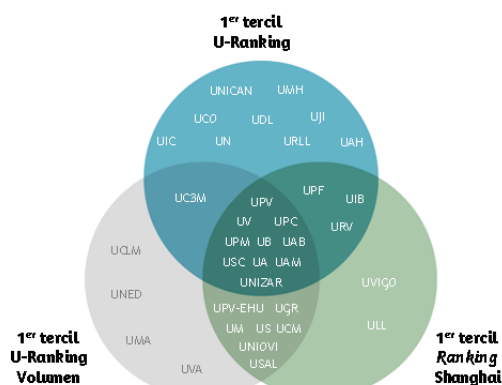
1$^{er}$ tercil
U-Ranking

UNICAN UMH
UCO UDL UJI
UIC UN URLL UAH

UC3M UPV UPF UIB
UV UPC URV
UPM UB UAB
USC UA UAM
UNIZAR

UCLM
UNED
UMA
UVA

UPV-EHU UGR
UM US UCM
UNIOVI
USAL

UVIGO
ULL

1$^{er}$ tercil
U-Ranking
Volumen

1$^{er}$ tercil
Ranking
Shanghai